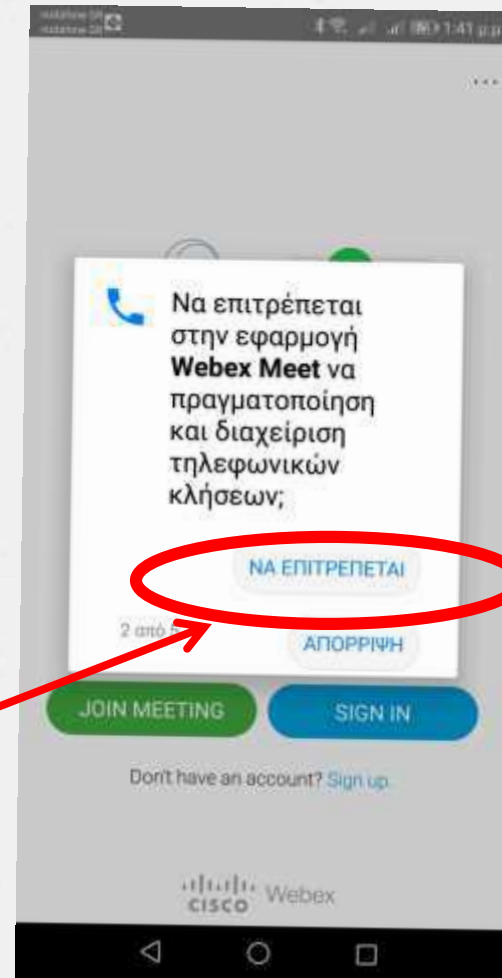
1:41 μ.μ.

Να επιτρέπεται στην εφαρμογή **Webex Meet** να πραγματοποίηση και διαχείριση τηλεφωνικών κλήσεων;

ΝΑ ΕΠΙΤΡΕΠΕΤΑΙ

2 από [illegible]

ΑΠΟΡΡΙΨΗ

JOIN MEETING

SIGN IN

Don't have an account? Sign up.

CISCO Webex